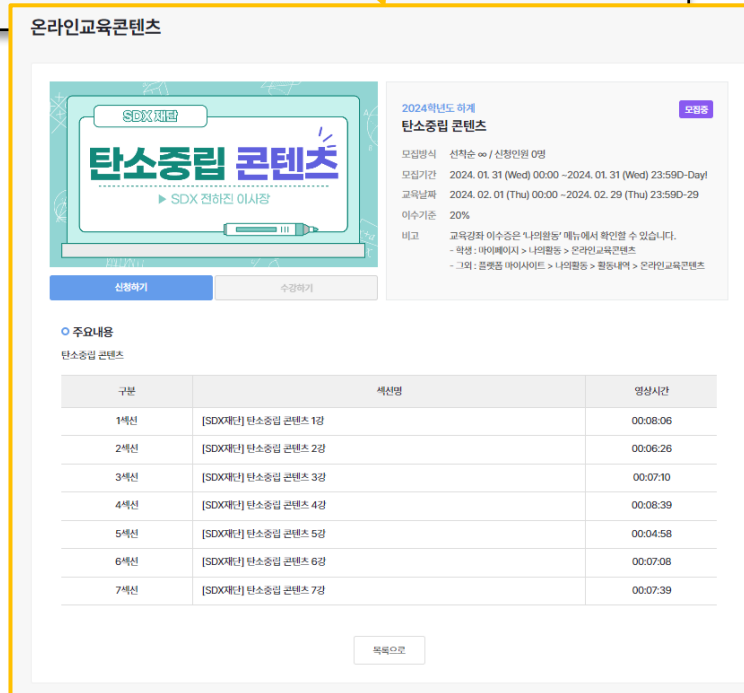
온라인교육콘텐츠

SDX 재단
탄소중립 콘텐츠
▶ SDX 전하진 이사장

신청하기
수강하기

2024학년도 하계
모집중
탄소중립 콘텐츠

모집방식 선착순 ∞ / 신청인원 0명
모집기간 2024. 01. 31 (Wed) 00:00 ~2024. 01. 31 (Wed) 23:59D-Day!
교육날짜 2024. 02. 01 (Thu) 00:00 ~2024. 02. 29 (Thu) 23:59D-29
이수기준 20%
비고 교육강좌 이수증은 '나의활동' 메뉴에서 확인할 수 있습니다.
- 학생 : 마이페이지 > 나의활동 > 온라인교육콘텐츠
- 그외 : 플랫폼 마이사이트 > 나의활동 > 활동내역 > 온라인교육콘텐츠

주요내용
탄소중립 콘텐츠

| 구분 | 세션명 | 영상시간 |
|---|---|---|
| 1세션 | [SDX재단] 탄소중립 콘텐츠 1강 | 00:08:06 |
| 2세션 | [SDX재단] 탄소중립 콘텐츠 2강 | 00:06:26 |
| 3세션 | [SDX재단] 탄소중립 콘텐츠 3강 | 00:07:10 |
| 4세션 | [SDX재단] 탄소중립 콘텐츠 4강 | 00:08:39 |
| 5세션 | [SDX재단] 탄소중립 콘텐츠 5강 | 00:04:58 |
| 6세션 | [SDX재단] 탄소중립 콘텐츠 6강 | 00:07:08 |
| 7세션 | [SDX재단] 탄소중립 콘텐츠 7강 | 00:07:39 |

목록으로